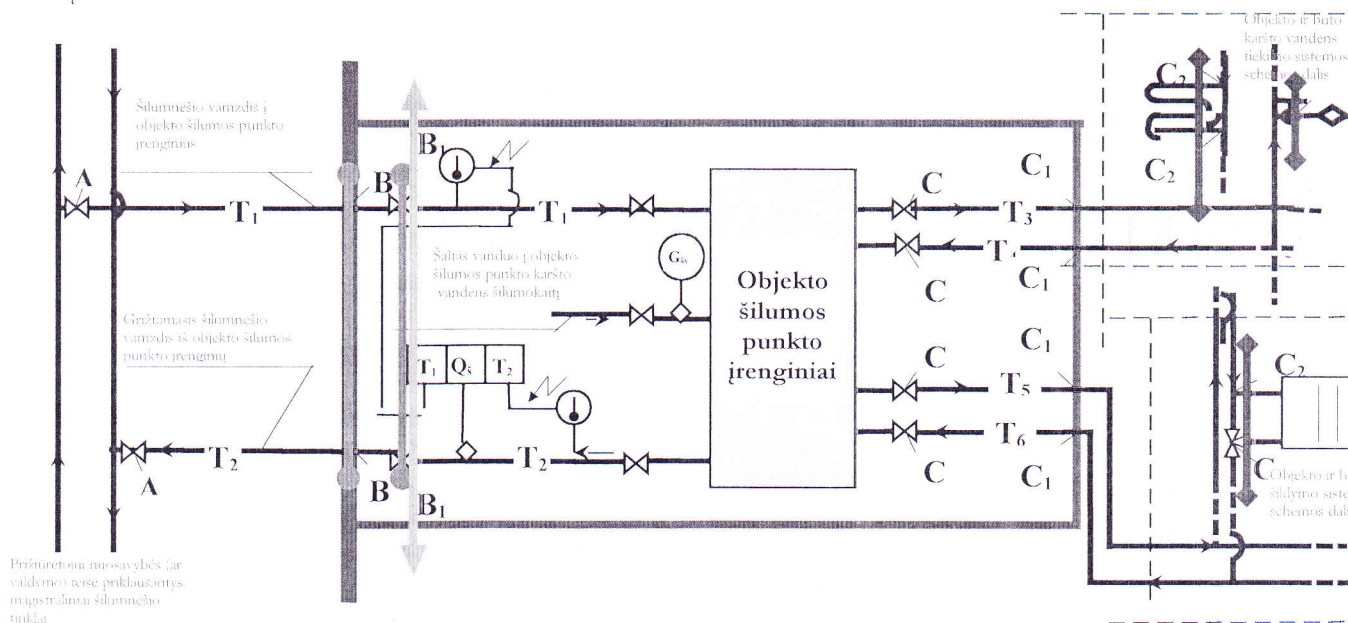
Objekto ir buto karšto vandens tiekimo sistemos schemos dalis

Šilumnešio vamzdis į objekto šilumos punkto įrenginius

A

B

$B_1$

$T_1$

$T_1$

C

$C_1$

$C_2$

$C_2$

$T_3$

$T_4$

$C_1$

C

Šaltas vanduo į objekto šilumos punkto karšto vandens šilumokaitį

$G_s$

Objekto šilumos punkto įrenginiai

Grįžtamasis šilumnešio vamzdis iš objekto šilumos punkto įrenginių

$T_1$

$Q_s$

$T_2$

C

$C_1$

$T_5$

$C_2$

$T_6$

C

$C_1$

$T_2$

A

$T_2$

B

$B_1$

C

Objekto ir b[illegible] šildymo siste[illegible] schemos dal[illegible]

Prižiūrėtojui nuosavybės (ar valdymo) teise priklausantys magistraliniai šilumnešio tinklai